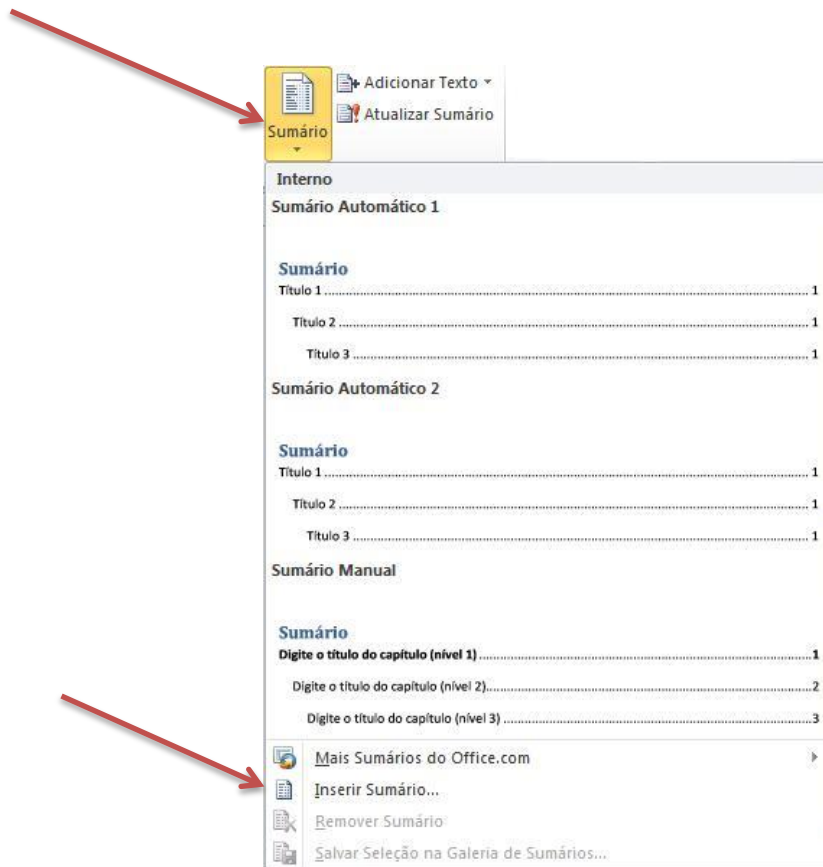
Sumário

Adicionar Texto

Atualizar Sumário

Interno

Sumário Automático 1

Sumário

Título 1 ........................................................................ 1

Título 2 ........................................................................ 1

Título 3 ........................................................................ 1

Sumário Automático 2

Sumário

Título 1 ........................................................................ 1

Título 2 ........................................................................ 1

Título 3 ........................................................................ 1

Sumário Manual

Sumário

Digite o título do capítulo (nível 1) ........................................ 1

Digite o título do capítulo (nível 2) ........................................ 2

Digite o título do capítulo (nível 3) ........................................ 3

Mais Sumários do Office.com

Inserir Sumário...

Remover Sumário

Salvar Seleção na Galeria de Sumários...